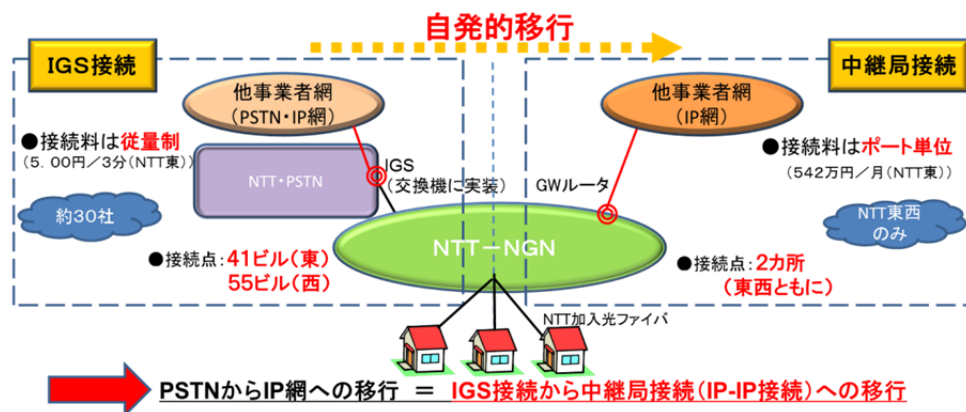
自発的移行

IGS接続

他事業者網
（PSTN・IP網）

●接続料は従量制
（5．00円／3分（NTT東））

NTT・PSTN

IGS
（交換機に実装）

約30社

●接続点：41ビル（東）
55ビル（西）

中継局接続

他事業者網
（IP網）

●接続料はポート単位
（542万円／月（NTT東））

GWルータ

NTT東西のみ

NTT－NGN

●接続点：2カ所
（東西ともに）

NTT加入光ファイバ

PSTNからIP網への移行 ＝ IGS接続から中継局接続（IP-IP接続）への移行